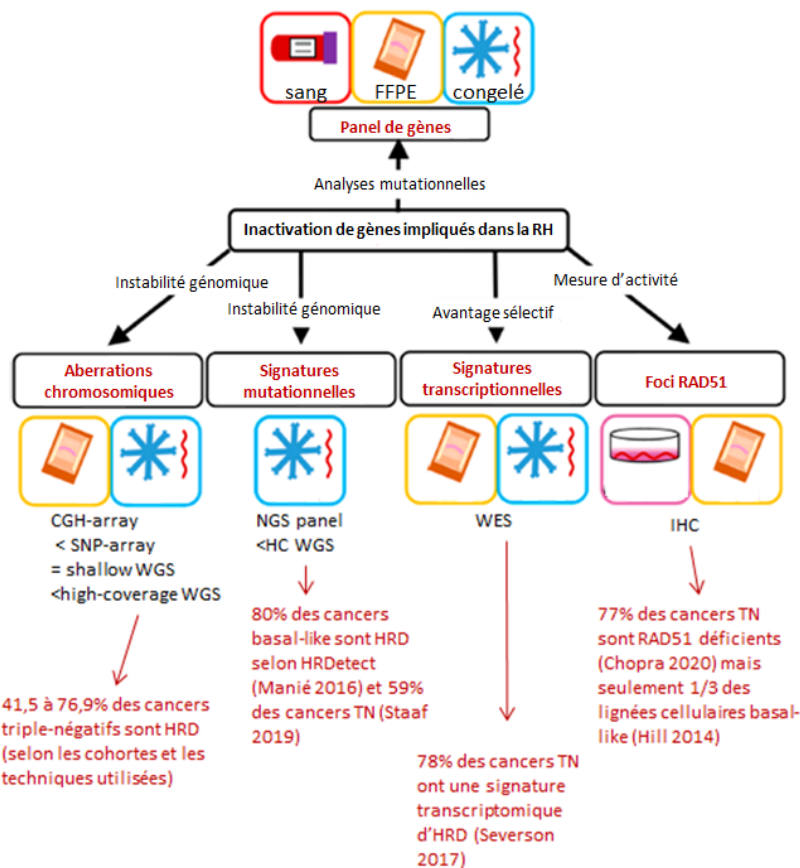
sang

FFPE

congelé

Panel de gènes

Analyses mutationnelles

Inactivation de gènes impliqués dans la RH

Instabilité génomique

Instabilité génomique

Avantage sélectif

Mesure d'activité

Aberrations chromosomiques

Signatures mutationnelles

Signatures transcriptionnelles

Foci RAD51

CGH-array
< SNP-array
= shallow WGS
<high-coverage WGS

NGS panel
<HC WGS

WES

IHC

41,5 à 76,9% des cancers triple-négatifs sont HRD (selon les cohortes et les techniques utilisées)

80% des cancers basal-like sont HRD selon HRDetect (Manié 2016) et 59% des cancers TN (Staaf 2019)

78% des cancers TN ont une signature transcriptomique d'HRD (Severson 2017)

77% des cancers TN sont RAD51 déficients (Chopra 2020) mais seulement 1/3 des lignées cellulaires basal-like (Hill 2014)